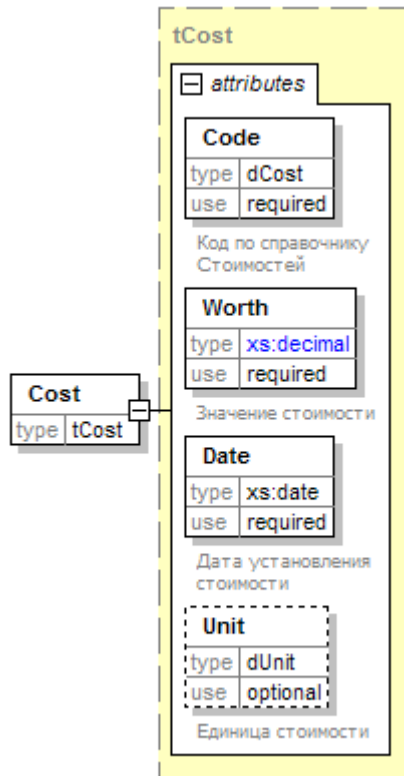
tCost

attributes

Code
type dCost
use required

Код по справочнику Стоимостей

Worth
type xs:decimal
use required

Значение стоимости

Date
type xs:date
use required

Дата установления стоимости

Unit
type dUnit
use optional

Единица стоимости

Cost
type tCost